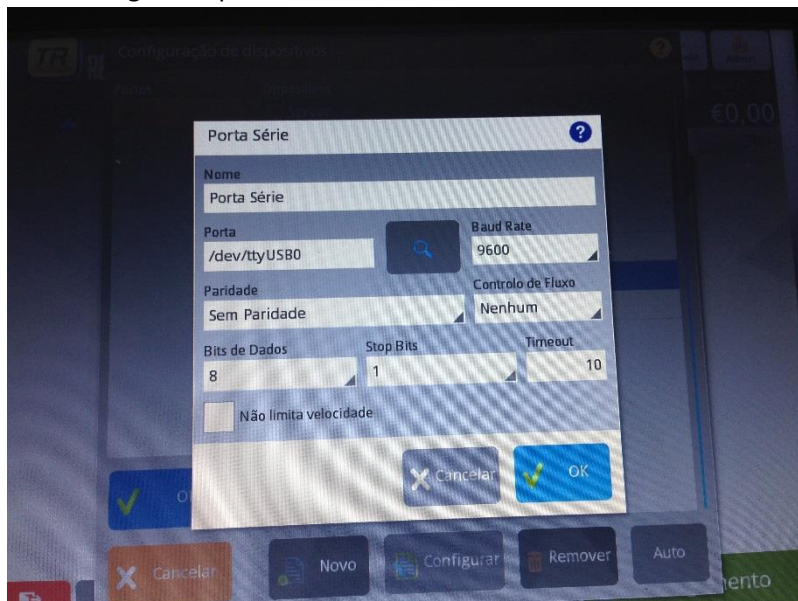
Configuração de dispositivos

€0,00

Porta Série

Nome
Porta Série

Porta
/dev/ttyUSB0

Baud Rate
9600

Paridade
Sem Paridade

Controlo de Fluxo
Nenhum

Bits de Dados
8

Stop Bits
1

Timeout
10

Não limita velocidade

Cancelar

OK

Cancelar

Novo

Configurar

Remover

Auto

ento